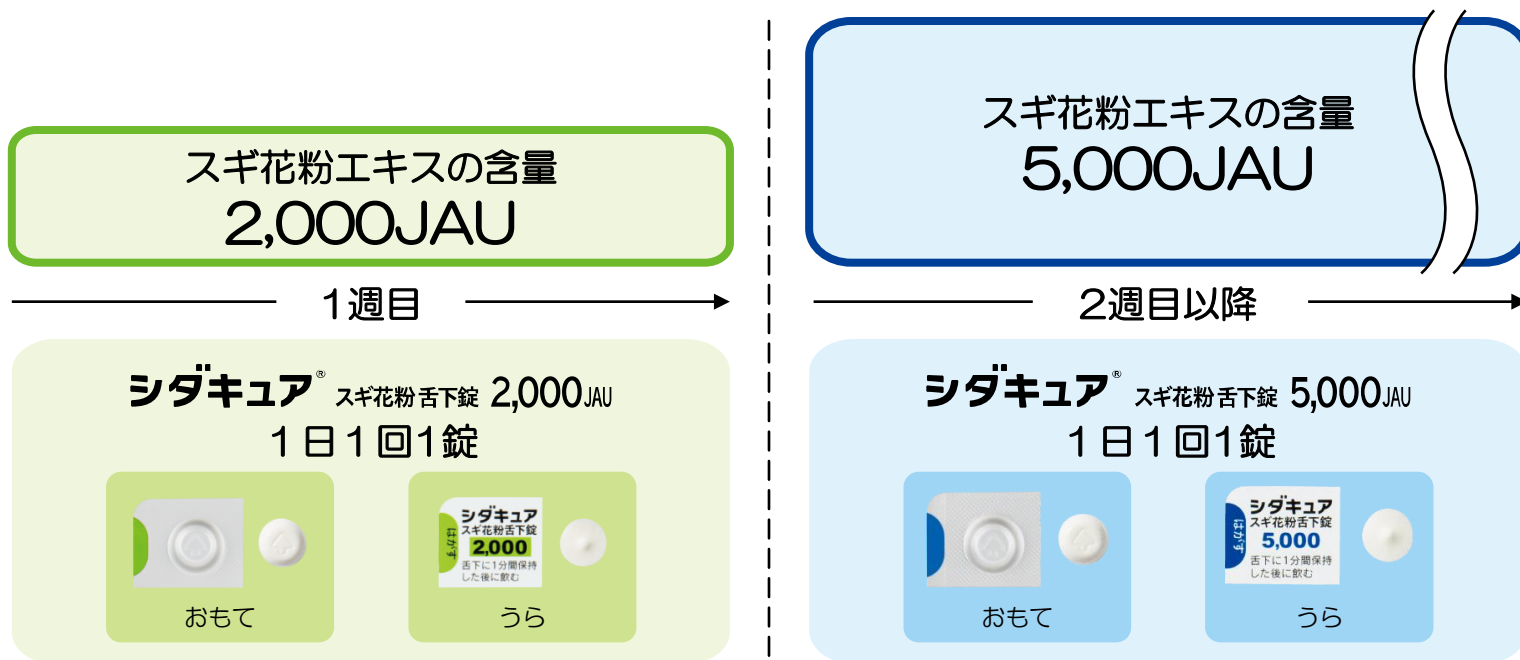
スギ花粉エキスの含量
2,000JAU

1週目

シダキュア® スギ花粉 舌下錠 2,000JAU
1日1回1錠

はがす
シダキュア
スギ花粉舌下錠
2,000
舌下に1分間保持した後に飲む

おもて
うら

スギ花粉エキスの含量
5,000JAU

2週目以降

シダキュア® スギ花粉 舌下錠 5,000JAU
1日1回1錠

はがす
シダキュア
スギ花粉舌下錠
5,000
舌下に1分間保持した後に飲む

おもて
うら